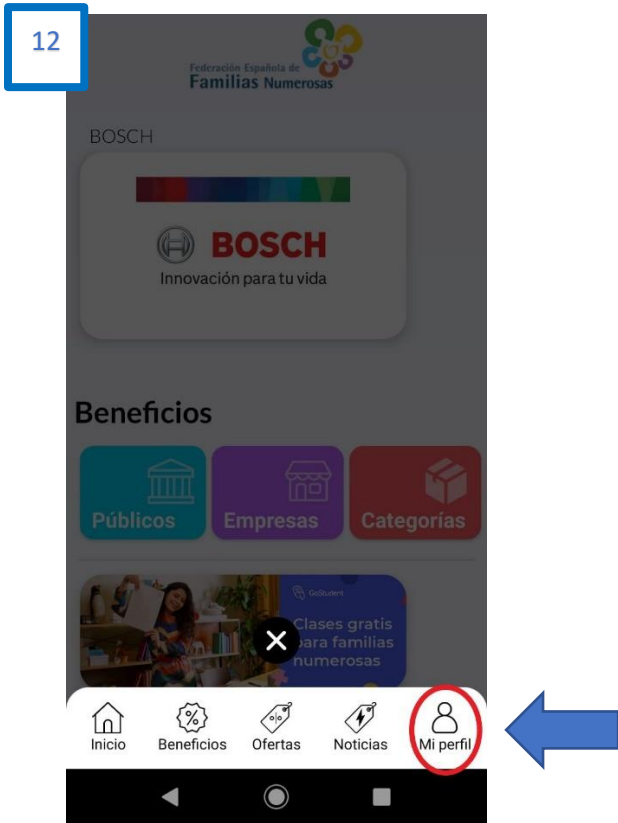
12

Federación Española de
Familias Numerosas

BOSCH

BOSCH
Innovación para tu vida

Beneficios

Públicos
Empresas
Categorías

GoStudent
Clases gratis para familias numerosas

Inicio
Beneficios
Ofertas
Noticias
Mi perfil